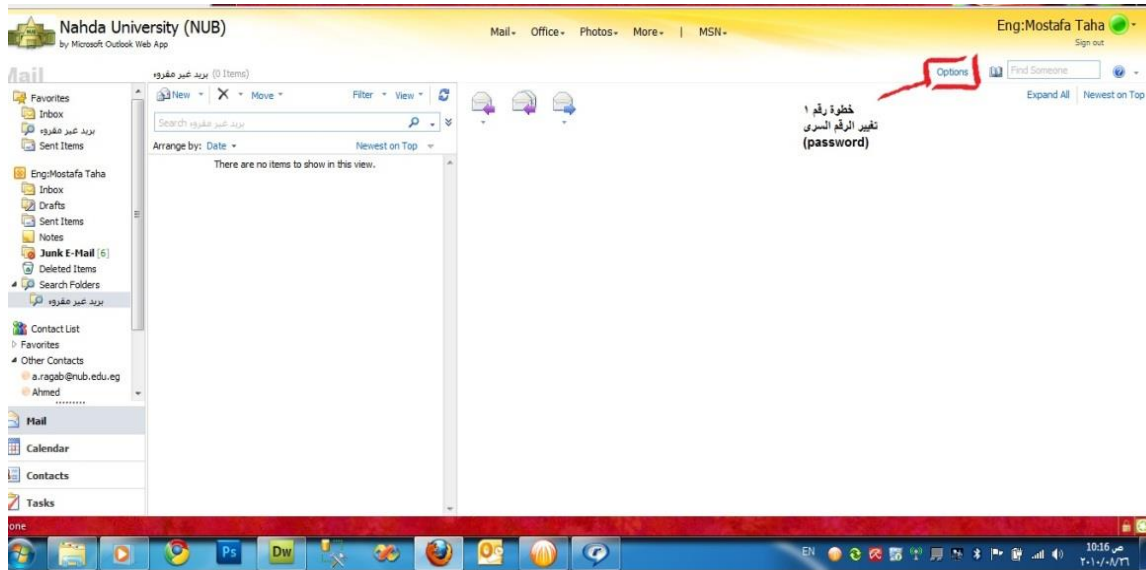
Nahda University (NUB)
by Microsoft Outlook Web App

Mail▾ Office▾ Photos▾ More▾ | MSN▾

Eng:Mostafa Taha
Sign out

Mail

بريد غير مقروء (0 Items)

Options

Find Someone

Expand All Newest on Top

خطوة رقم ١
تغيير الرقم السرى
(password)

Favorites
Inbox
بريد غير مقروء
Sent Items

Eng:Mostafa Taha
Inbox
Drafts
Sent Items
Notes
Junk E-Mail [6]
Deleted Items
Search Folders
بريد غير مقروء

Contact List
Favorites
Other Contacts
a.ragab@nub.edu.eg
Ahmed

Mail
Calendar
Contacts
Tasks

New ▾ Move ▾ Filter ▾ View ▾
Search بريد غير مقروء
Arrange by: Date ▾ Newest on Top
There are no items to show in this view.

one

EN
10:16 ص
٢٠١٠/٠٨/٢٦